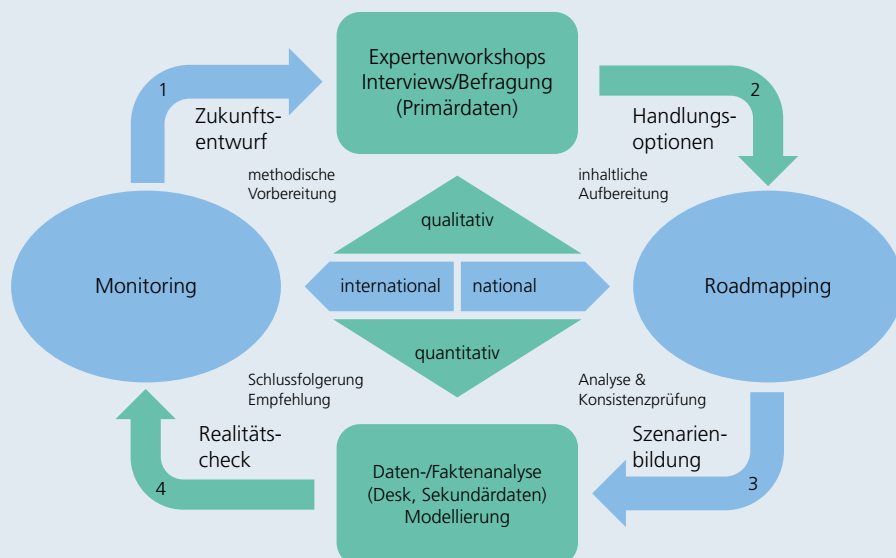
Expertenworkshops
Interviews/Befragung
(Primärdaten)

1

Zukunftsentwurf

2

Handlungsoptionen

methodische
Vorbereitung

inhaltliche
Aufbereitung

qualitativ

Monitoring

international

national

Roadmapping

quantitativ

Schlussfolgerung
Empfehlung

Analyse &
Konsistenzprüfung

Realitätscheck

Szenarienbildung

Daten-/Faktenanalyse
(Desk, Sekundärdaten)
Modellierung

4

3